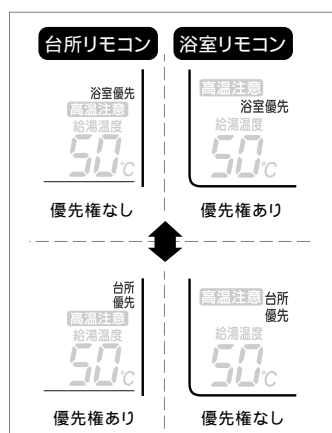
台所リモコン

浴室優先
高温注意
給湯温度
50℃

優先権なし

浴室リモコン

高温注意
浴室優先
給湯温度
50℃

優先権あり

台所
優先
高温注意
給湯温度
50℃

優先権あり

高温注意
台所
優先
給湯温度
50℃

優先権なし